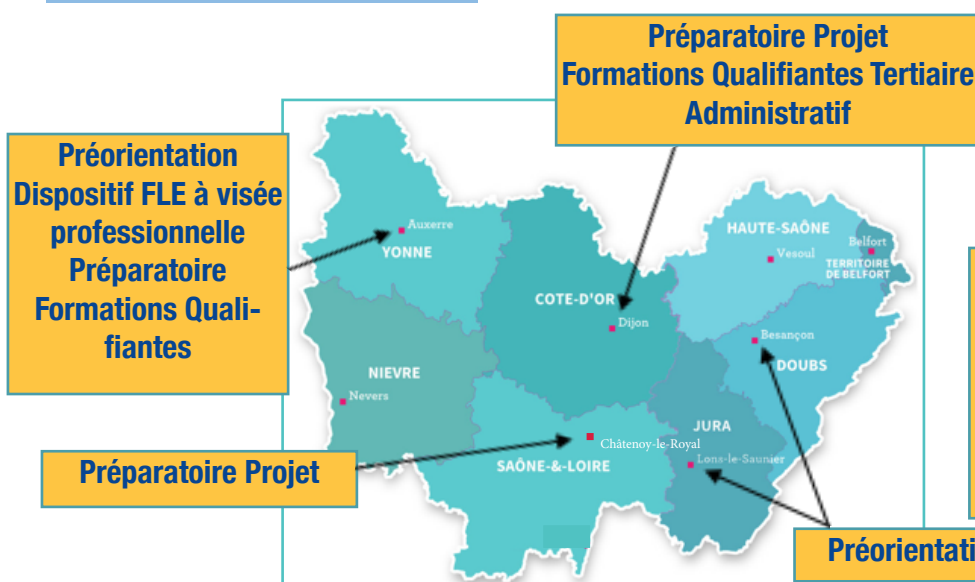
Préparatoire Projet
Formations Qualifiantes Tertiaire
Administratif

Préorientation
Dispositif FLE à visée professionnelle
Préparatoire
Formations Qualifiantes

Auxerre
YONNE

COTE-D'OR
Dijon

HAUTE-SAÔNE
Vesoul

Belfort
TERRITOIRE DE BELFORT

Besançon
DOUBS

NIEVRE
Nevers

JURA
Lons-le-Saunier

Châtenoy-le-Royal
SAÔNE-&-LOIRE

Préparatoire Projet

Préorientati